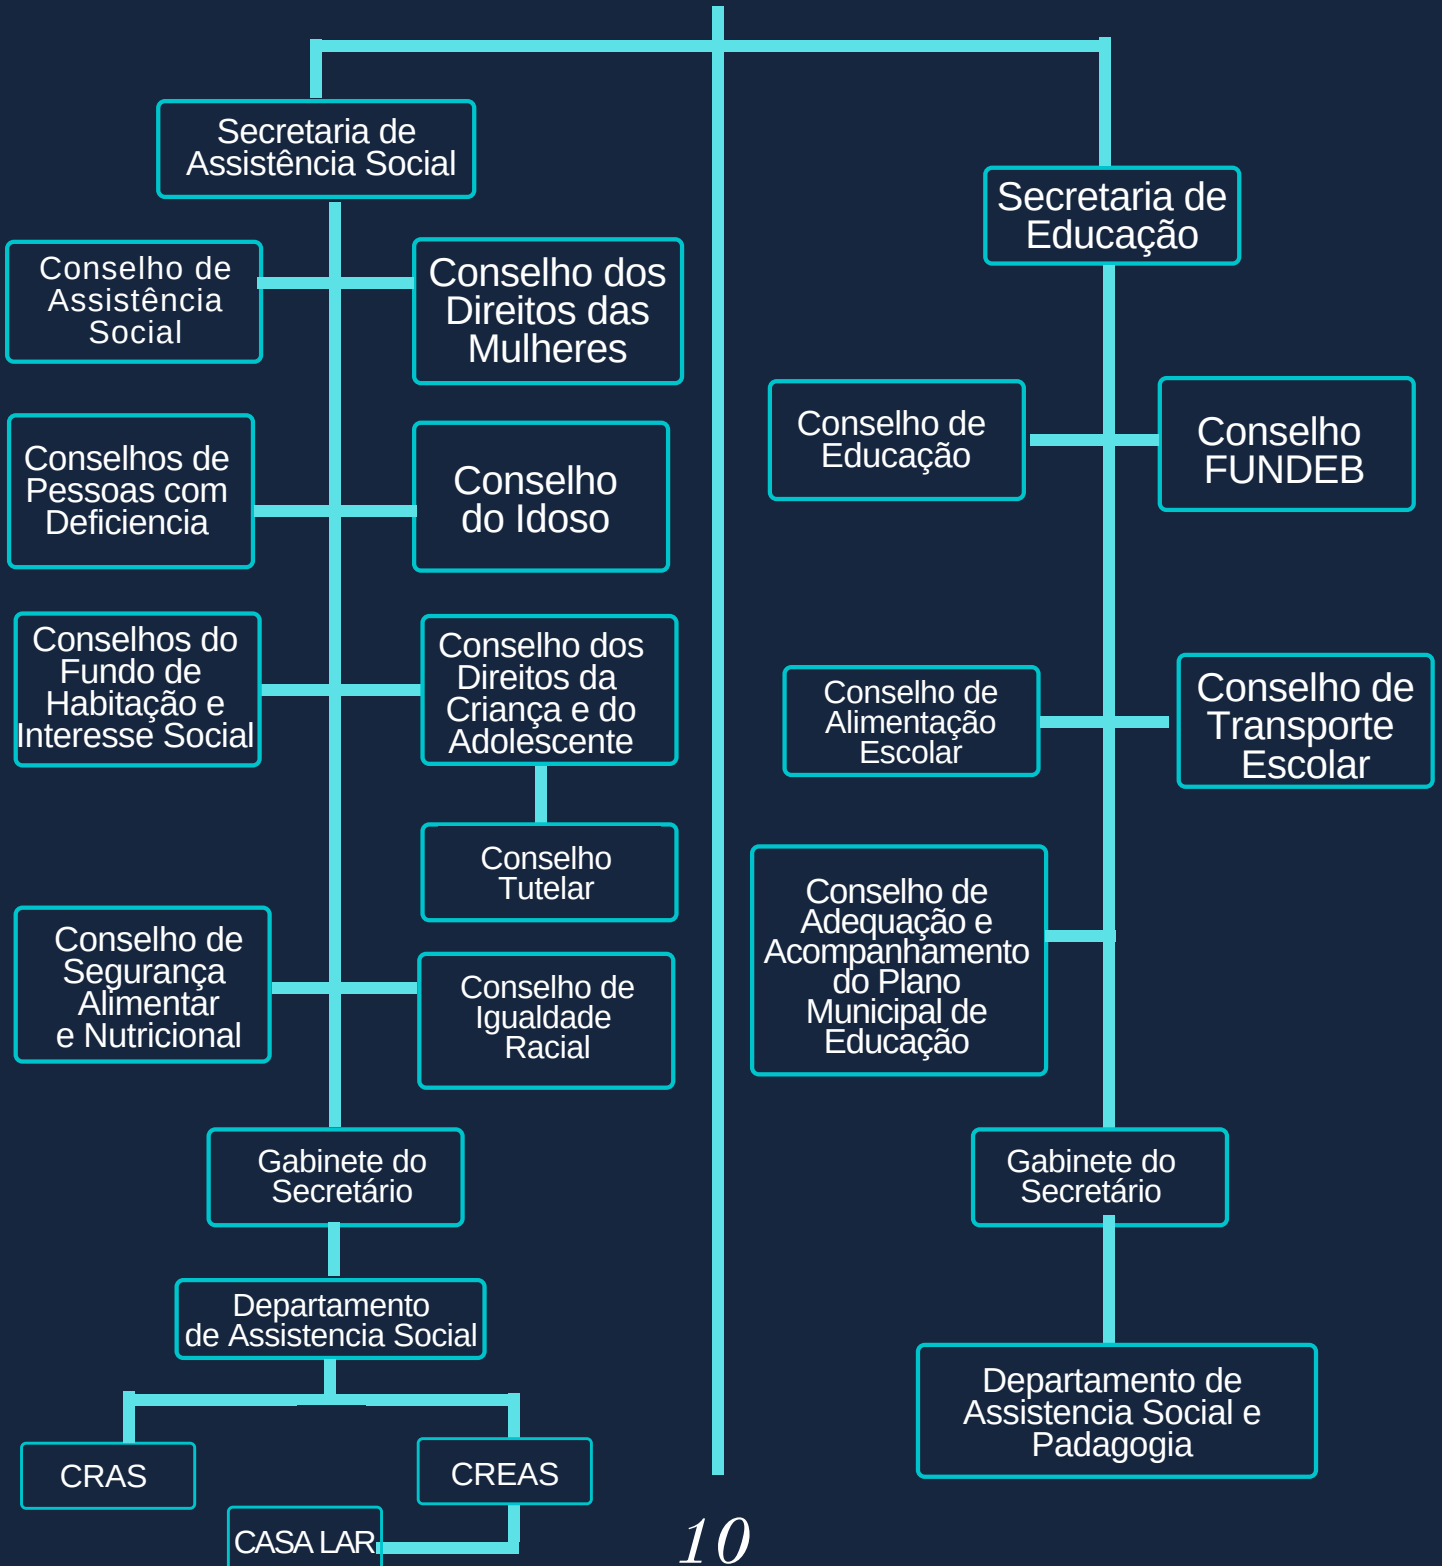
Secretaria de Assistência Social

Conselho de Assistência Social

Conselho dos Direitos das Mulheres

Conselhos de Pessoas com Deficiencia

Conselho do Idoso

Conselhos do Fundo de Habitação e Interesse Social

Conselho dos Direitos da Criança e do Adolescente

Conselho Tutelar

Conselho de Segurança Alimentar e Nutricional

Conselho de Igualdade Racial

Gabinete do Secretário

Departamento de Assistencia Social

CRAS

CREAS

CASA LAR

Secretaria de Educação

Conselho de Educação

Conselho FUNDEB

Conselho de Alimentação Escolar

Conselho de Transporte Escolar

Conselho de Adequação e Acompanhamento do Plano Municipal de Educação

Gabinete do Secretário

Departamento de Assistencia Social e Padagogia

10